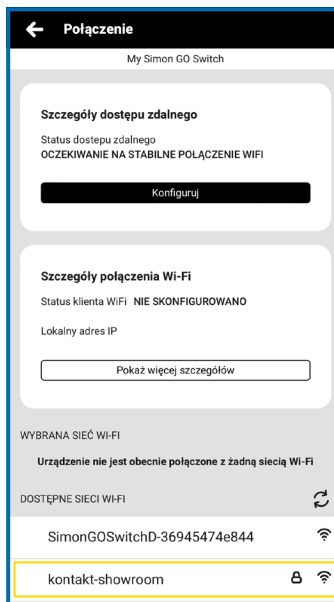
Połączenie

My Simon GO Switch

Szczegóły dostępu zdalnego

Status dostepu zdalnego
OCZEKIWANIE NA STABILNE POŁĄCZENIE WIFI

Konfiguruj

Szczegóły połączenia Wi-Fi

Status klienta WiFi NIE SKONFIGUROWANO

Lokalny adres IP

Pokaż więcej szczegółów

WYBRANA SIEĆ WI-FI

Urządzenie nie jest obecnie połączone z żadną siecią Wi-Fi

DOSTĘPNE SIECI WI-FI

SimonGOSwitchD-36945474e844

kontakt-showroom